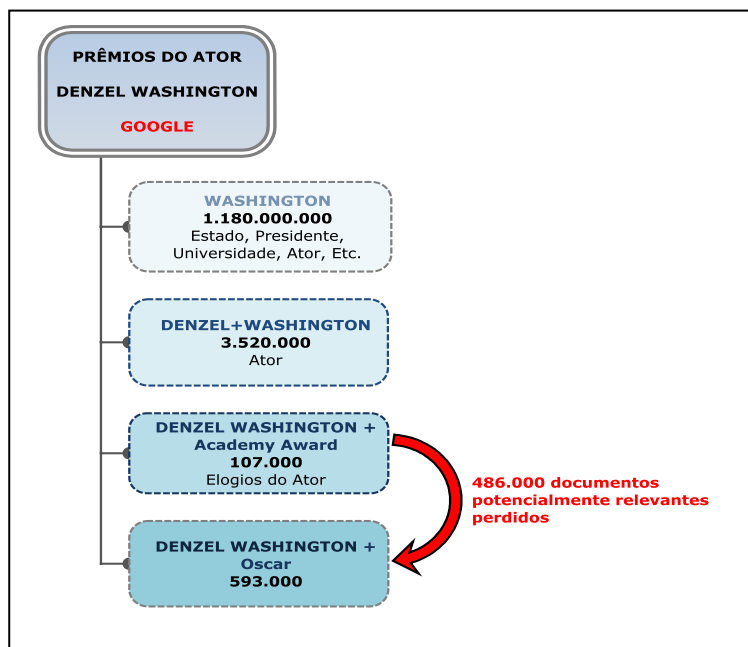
PRÊMIOS DO ATOR

DENZEL WASHINGTON

GOOGLE

WASHINGTON
1.180.000.000
Estado, Presidente, Universidade, Ator, Etc.

DENZEL+WASHINGTON
3.520.000
Ator

DENZEL WASHINGTON + Academy Award
107.000
Elogios do Ator

DENZEL WASHINGTON + Oscar
593.000

486.000 documentos potencialmente relevantes perdidos